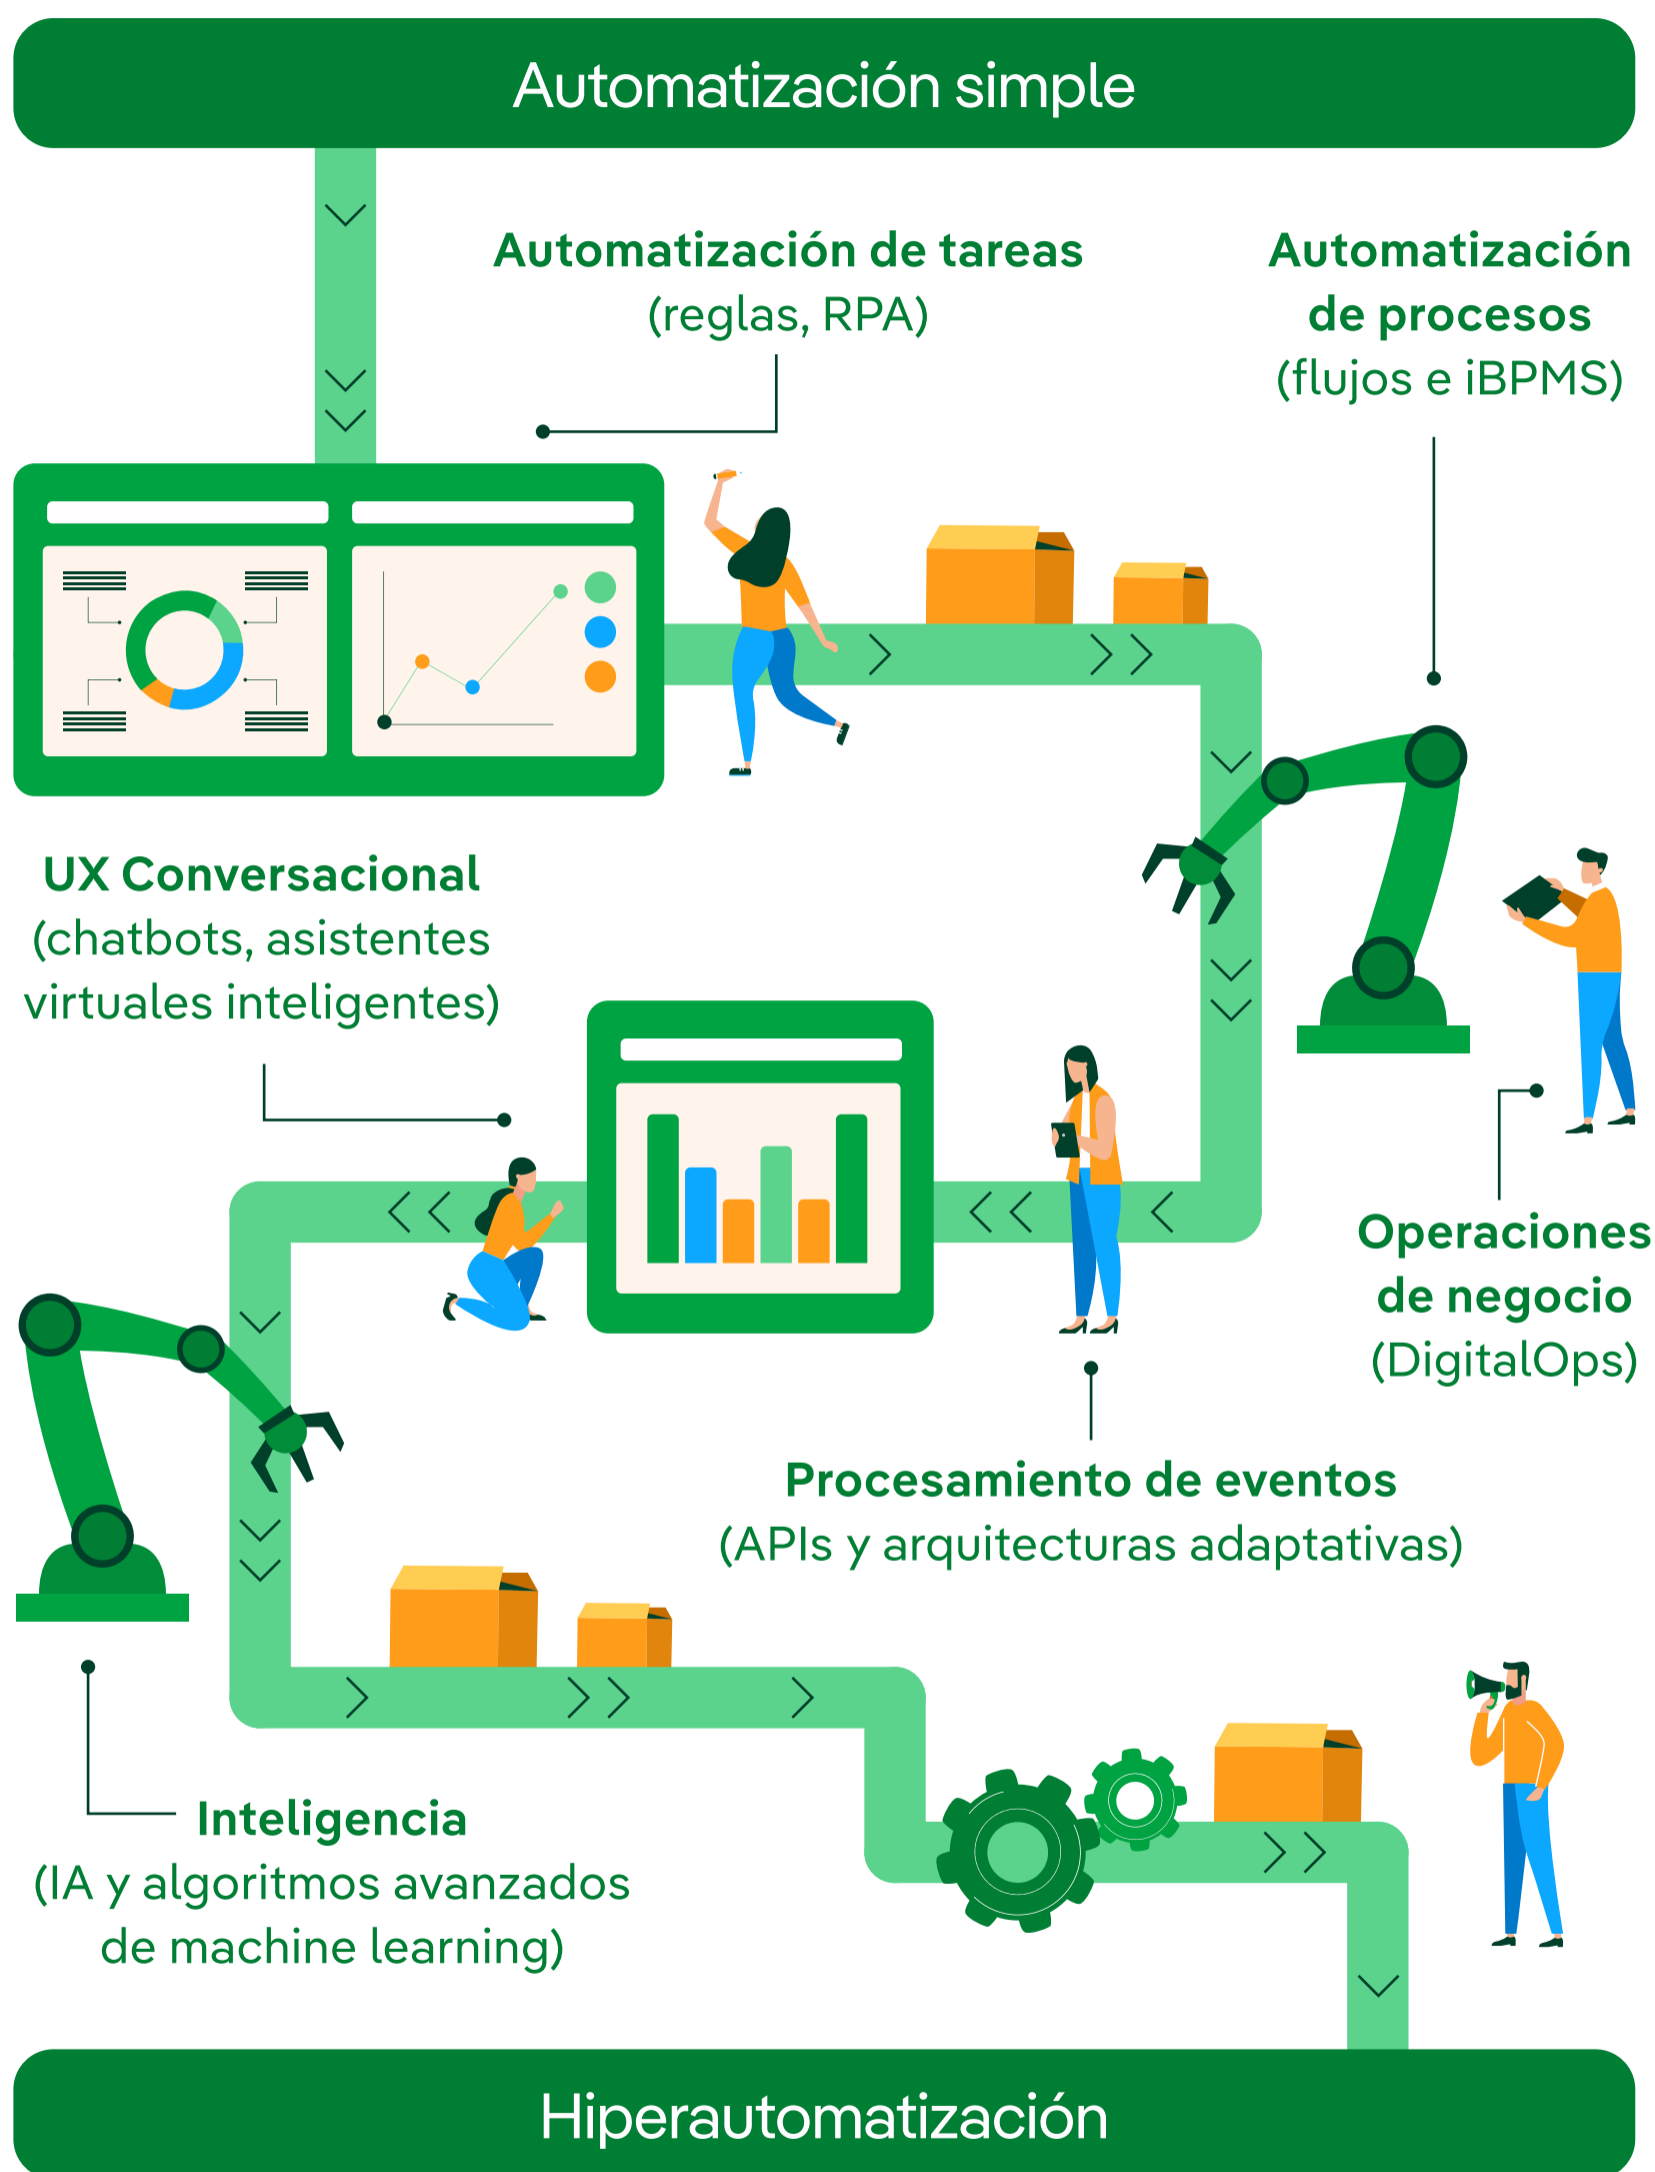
Automatización simple

Automatización de tareas
(reglas, RPA)

Automatización
de procesos
(flujos e iBPMS)

UX Conversacional
(chatbots, asistentes
virtuales inteligentes)

Operaciones
de negocio
(DigitalOps)

Procesamiento de eventos
(APIs y arquitecturas adaptativas)

Inteligencia
(IA y algoritmos avanzados
de machine learning)

Hiperautomatización